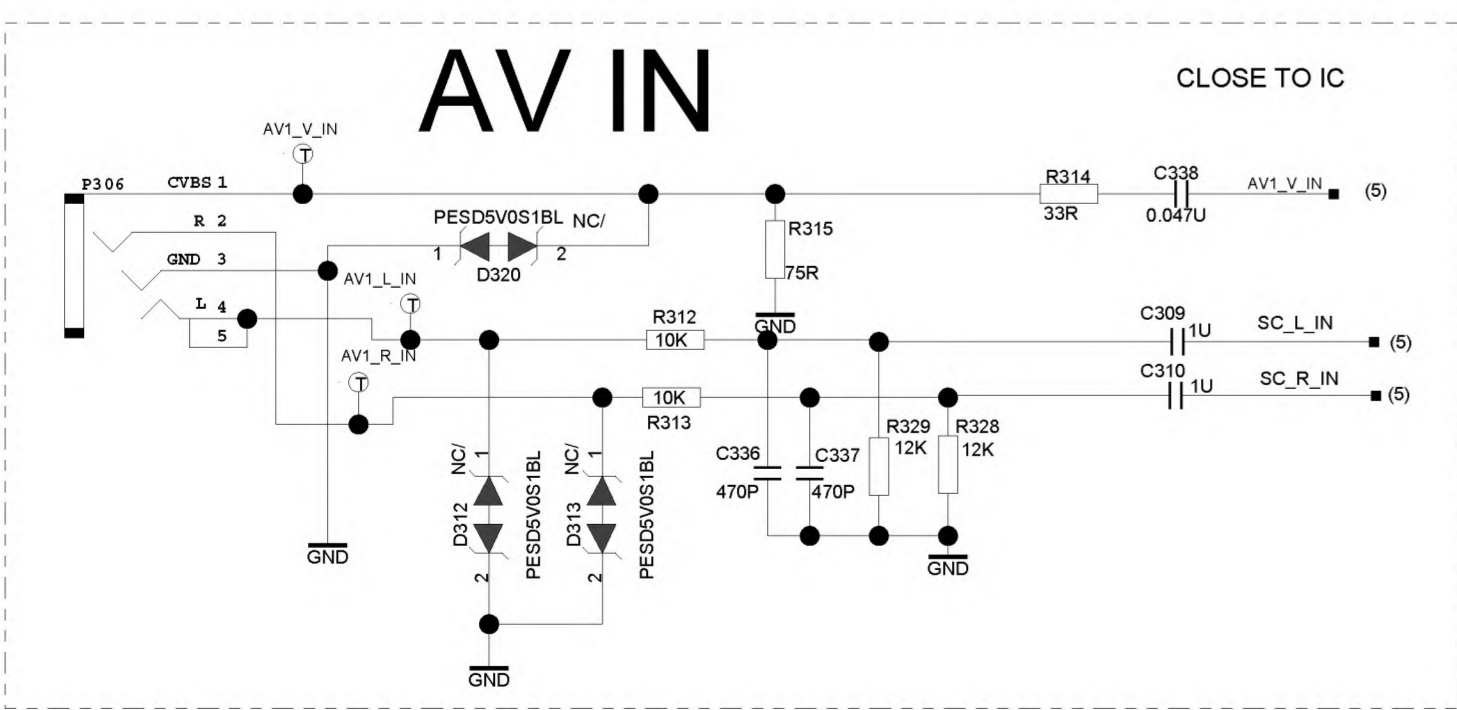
AV IN

CLOSE TO IC

AV1_V_IN

P306

CVBS 1

R 2

GND 3

L 4

5

PESD5V0S1BL NC/

1 2

D320

AV1_L_IN

AV1_R_IN

R314

33R

C338

0.047U

AV1_V_IN

(5)

R315

75R

GND

R312

10K

C309

1U

SC_L_IN

(5)

C310

1U

SC_R_IN

(5)

10K

R313

NC/

1

D312

2

PESD5V0S1BL

NC/

1

D313

2

PESD5V0S1BL

C336

470P

C337

470P

R329

12K

R328

12K

GND

GND

GND